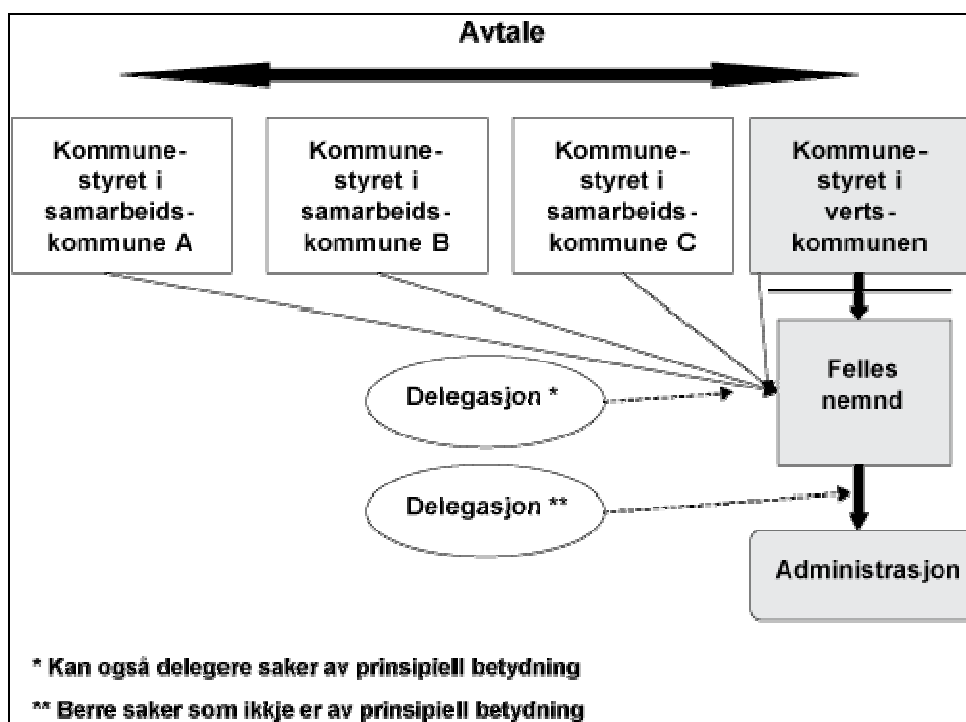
Avtale

Kommunestyret i samarbeidskommune A

Kommunestyret i samarbeidskommune B

Kommunestyret i samarbeidskommune C

Kommunestyret i vertskommunen

Felles nemnd

Delegasjon *

Delegasjon **

Administrasjon

* Kan også delegere saker av prinsipiell betydning

** Berre saker som ikkje er av prinsipiell betydning